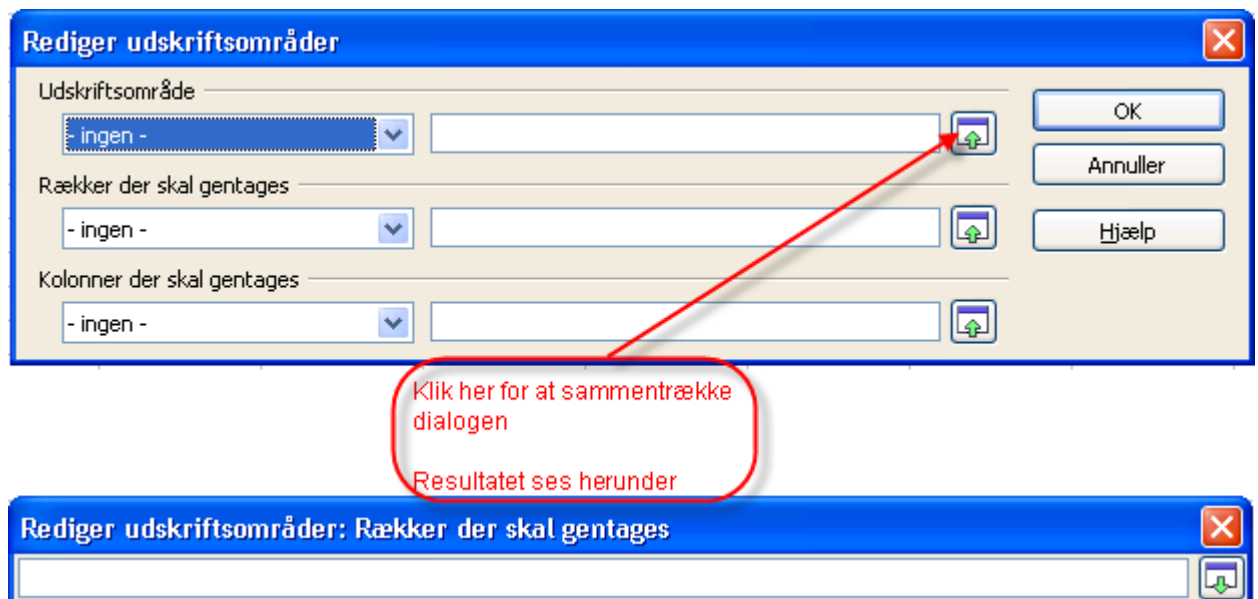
Rediger udskriftsområder

Udskriftsområde

- ingen -

Rækker der skal gentages

- ingen -

Kolonner der skal gentages

- ingen -

OK

Annuller

Hjælp

Klik her for at sammentrække dialogen

Resultatet ses herunder

Rediger udskriftsområder: Rækker der skal gentages